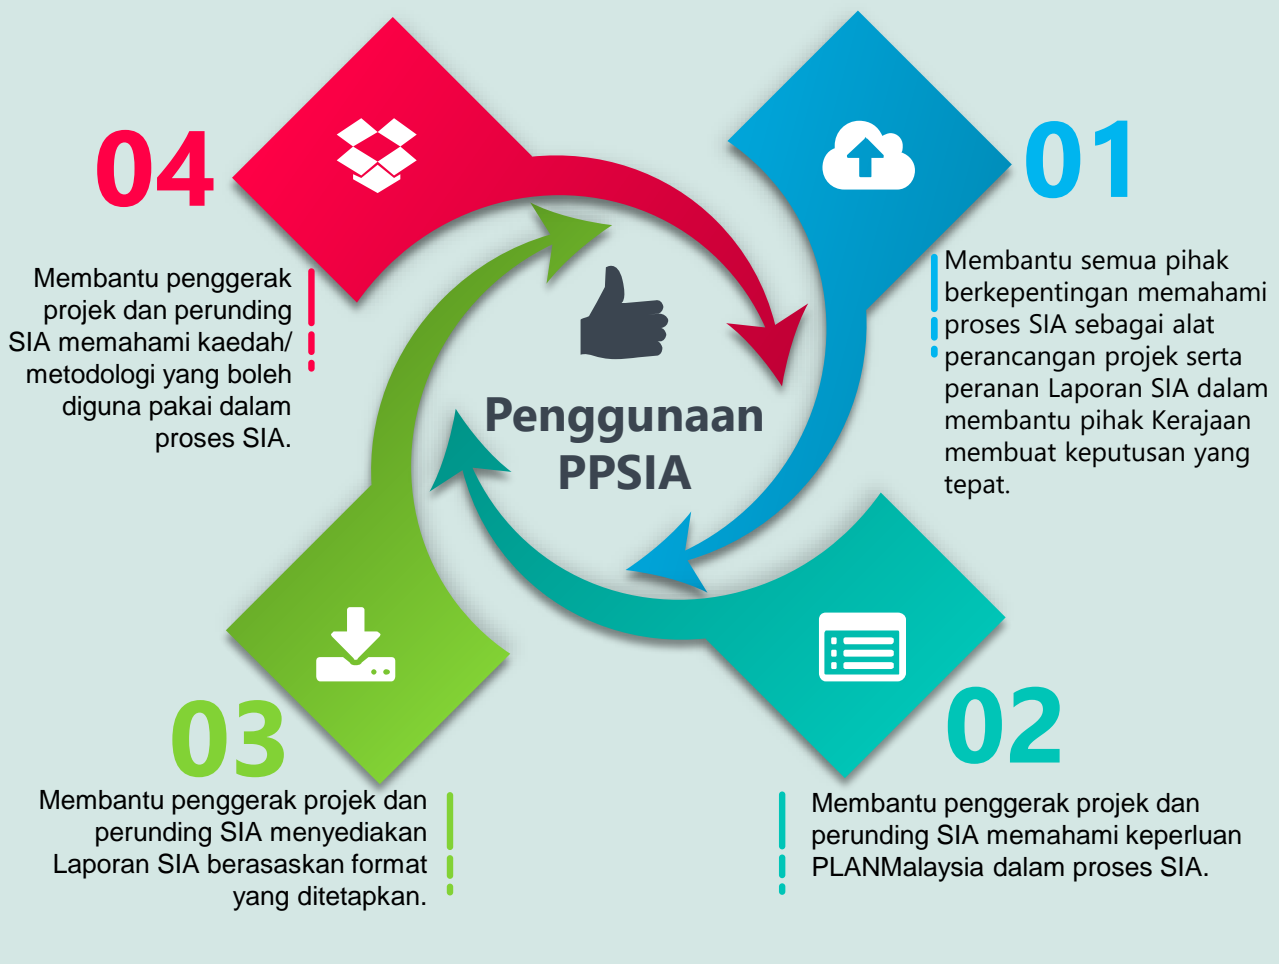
Penggunaan PPSIA

01

Membantu semua pihak berkepentingan memahami proses SIA sebagai alat perancangan projek serta peranan Laporan SIA dalam membantu pihak Kerajaan membuat keputusan yang tepat.

02

Membantu penggerak projek dan perunding SIA memahami keperluan PLANMalaysia dalam proses SIA.

03

Membantu penggerak projek dan perunding SIA menyediakan Laporan SIA berasaskan format yang ditetapkan.

04

Membantu penggerak projek dan perunding SIA memahami kaedah/ metodologi yang boleh diguna pakai dalam proses SIA.